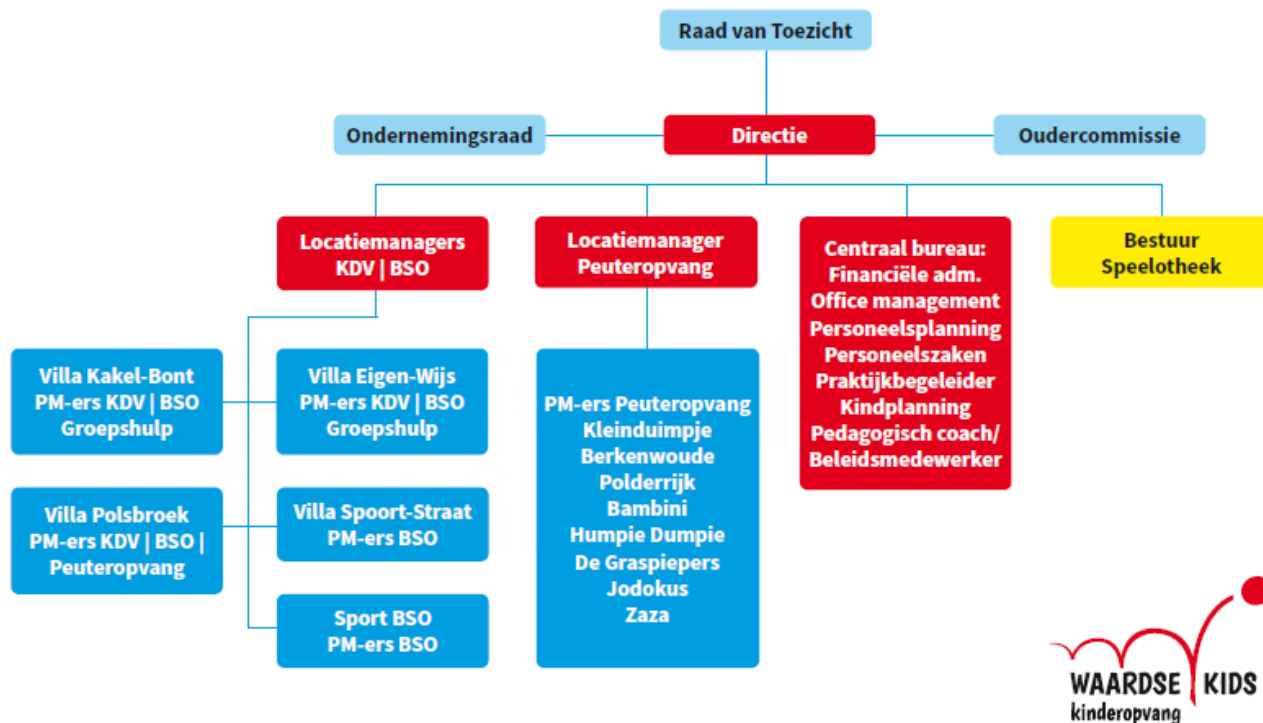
Raad van Toezicht

Ondernemingsraad

Directie

Oudercommissie

Locatiemanagers KDV | BSO

Locatiemanager Peuteropvang

Centraal bureau: Financiële adm. Office management Personeelsplanning Personeelszaken Praktijkbegeleider Kindplanning Pedagogisch coach/ Beleidsmedewerker

Bestuur Speelotheek

Villa Kakel-Bont PM-ers KDV | BSO Groepshulp

Villa Eigen-Wijs PM-ers KDV | BSO Groepshulp

Villa Polsbroek PM-ers KDV | BSO | Peuteropvang

Villa Spoort-Straat PM-ers BSO

Sport BSO PM-ers BSO

PM-ers Peuteropvang Kleinduimpje Berkenwoude Polderrijk Bambini Humpie Dumpie De Graspiepers Jodokus Zaza

WAARDSE KIDS kinderopvang